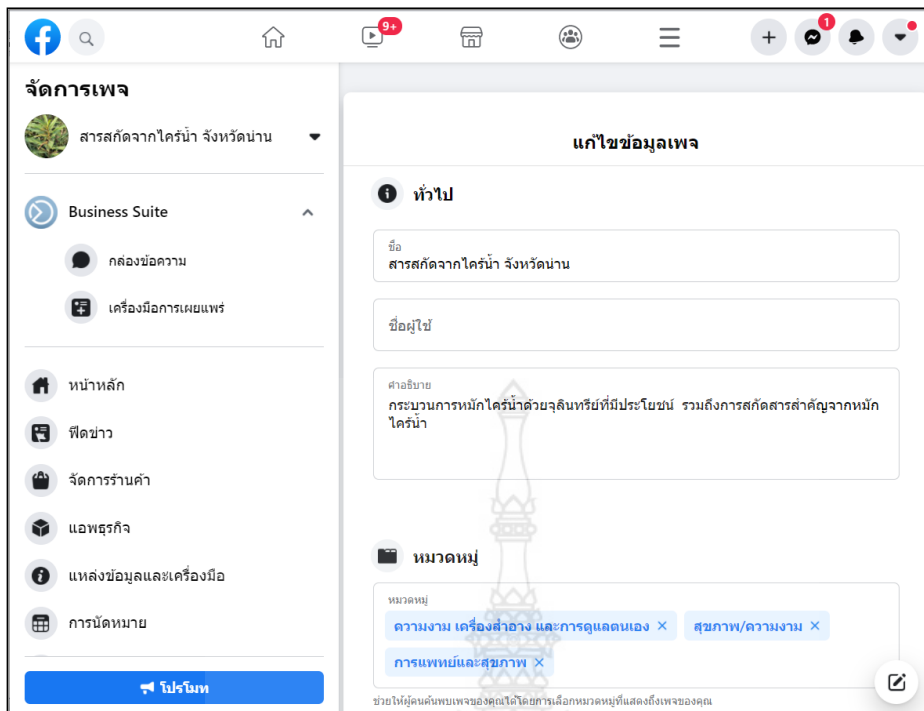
9+

1

จัดการเพจ

สารสกัดจากไคร้น้ำ จังหวัดน่าน

Business Suite

กล่องข้อความ

เครื่องมือการเผยแพร่

หน้าหลัก

ฟีดข่าว

จัดการร้านค้า

แอพธุรกิจ

แหล่งข้อมูลและเครื่องมือ

การนัดหมาย

โปรโมท

แก้ไขข้อมูลเพจ

ทั่วไป

ชื่อ
สารสกัดจากไคร้น้ำ จังหวัดน่าน

ชื่อผู้ใช้

คำอธิบาย
กระบวนการหมักไคร้น้ำด้วยจุลินทรีย์ที่มีประโยชน์ รวมถึงการสกัดสารสำคัญจากหมักไคร้น้ำ

หมวดหมู่

หมวดหมู่
ความงาม เครื่องสำอาง และการดูแลตนเอง × สุขภาพ/ความงาม × การแพทย์และสุขภาพ ×

ช่วยให้ผู้คนค้นพบเพจของคุณได้โดยการเลือกหมวดหมู่ที่แสดงถึงเพจของคุณ